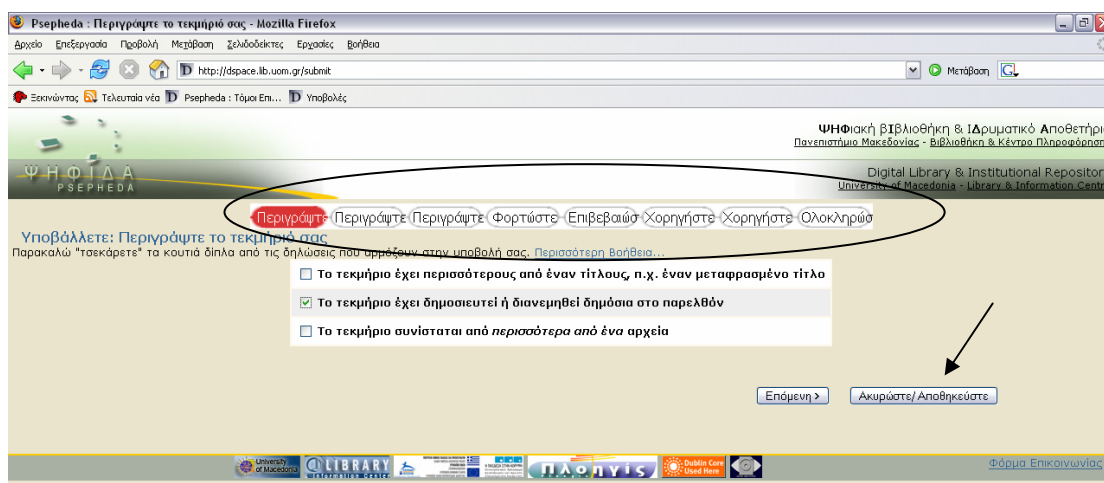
Psepheda : Περιγράψτε το τεκμήριό σας - Mozilla Firefox

Αρχείο Επεξεργασία Προβολή Μετάβαση Σελιδοδείκτες Εργασίες Βοήθεια

http://dspace.lib.uom.gr/submit

Μετάβαση

Ξεκινώντας Τελευταία νέα Psepheda : Τόμοι Επι... Υποβολές

ΨΗΦιακή βΙβλιοθήκη & ΙΔρυματικό Αποθετήρι
Πανεπιστήμιο Μακεδονίας - Βιβλιοθήκη & Κέντρο Πληροφόρησ

ΨΗΦΙΔΑ
PSEPHEDA

Digital Library & Institutional Reposito
University of Macedonia - Library & Information Centr

Περιγράψτε Περιγράψτε Περιγράψτε Φορτώστε Επιβεβαιώσ Χορηγήστε Χορηγήστε Ολοκληρώσ

Υποβάλλετε: Περιγράψτε το τεκμήριό σας

Παρακαλώ "τσεκάρετε" τα κουτιά δίπλα από τις δηλώσεις που αρμόζουν στην υποβολή σας. Περισσότερη Βοήθεια...

Το τεκμήριο έχει περισσότερους από έναν τίτλους, π.χ. έναν μεταφρασμένο τίτλο

Το τεκμήριο έχει δημοσιευτεί ή διανεμηθεί δημόσια στο παρελθόν

Το τεκμήριο συνίσταται από *περισσότερα από ένα* αρχεία

Επόμενη >

Ακυρώστε/ Αποθηκεύστε

University of Macedonia LIBRARY Information Centre ΠΛΟΗΓΙΣ Dublin Core Used Here

Φόρμα Επικοινωνίας